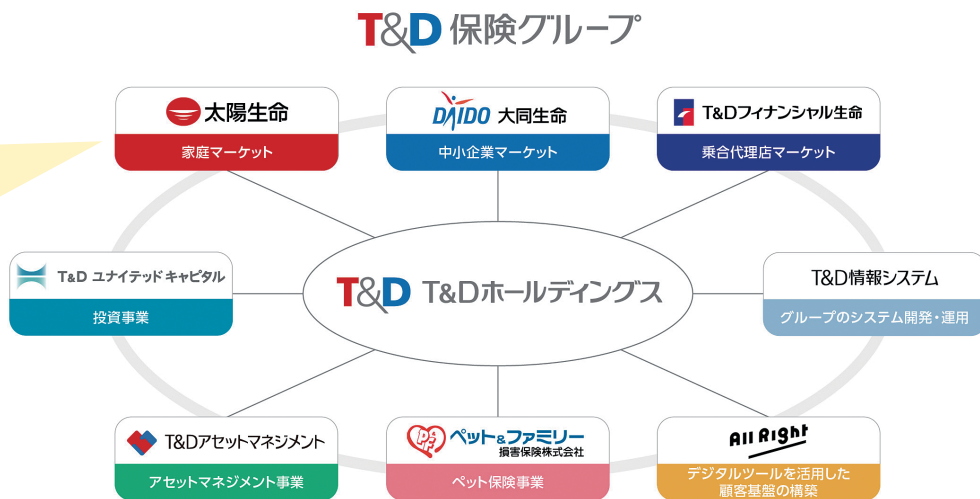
T&D 保険グループ

太陽生命
家庭マーケット

DAIDO 大同生命
中小企業マーケット

T&Dフィナンシャル生命
乗合代理店マーケット

T&D ユナイテッド キャピタル
投資事業

T&D T&Dホールディングス

T&D情報システム
グループのシステム開発・運用

T&Dアセットマネジメント
アセットマネジメント事業

ペット&ファミリー 損害保険株式会社
ペット保険事業

All Right
デジタルツールを活用した顧客基盤の構築